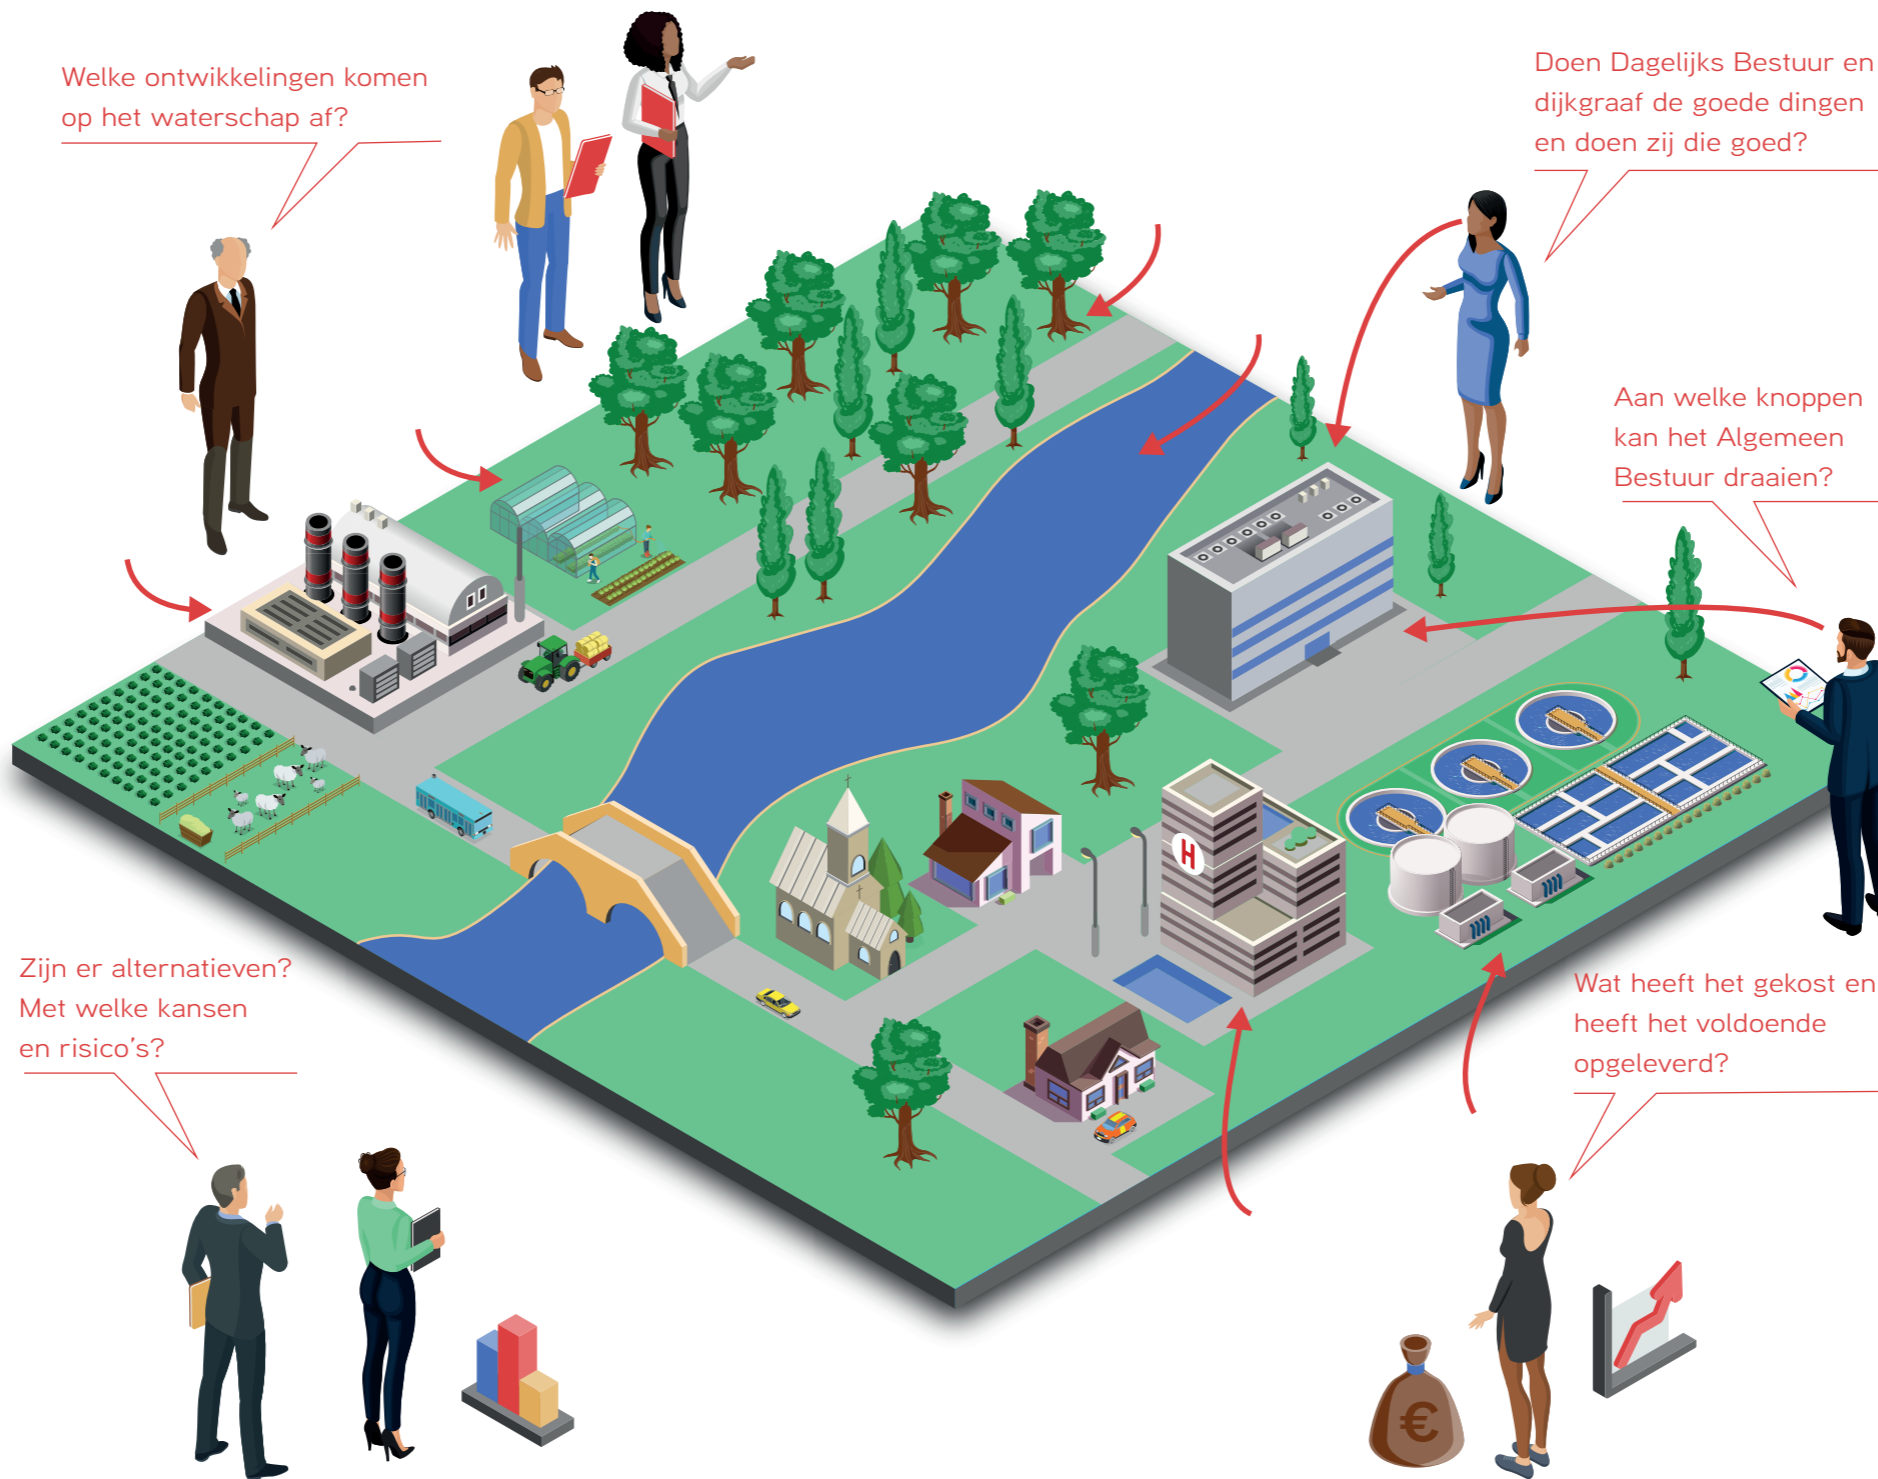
Welke ontwikkelingen komen op het waterschap af?

Doen Dagelijks Bestuur en dijkgraaf de goede dingen en doen zij die goed?

Aan welke knoppen kan het Algemeen Bestuur draaien?

H

Zijn er alternatieven? Met welke kansen en risico's?

Wat heeft het gekost en heeft het voldoende opgeleverd?

€